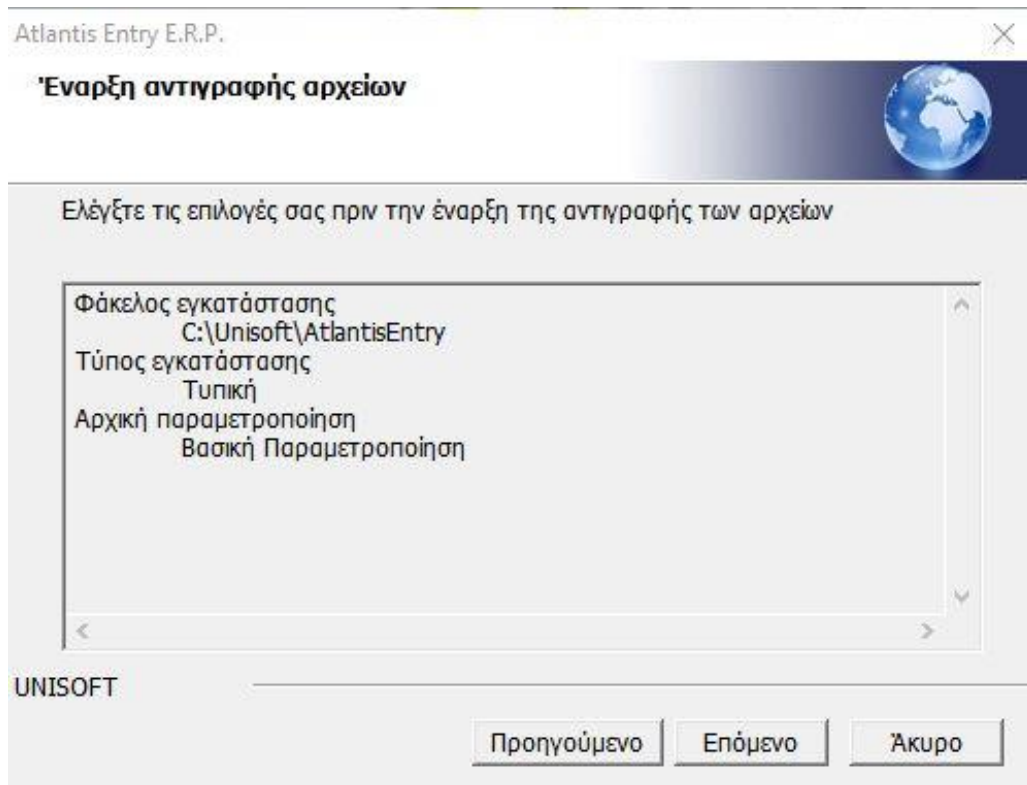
Atlantis Entry E.R.P.

Έναρξη αντιγραφής αρχείων

Ελέγξτε τις επιλογές σας πριν την έναρξη της αντιγραφής των αρχείων

Φάκελος εγκατάστασης
C:\Unisoft\AtlantisEntry
Τύπος εγκατάστασης
Τυπική
Αρχική παραμετροποίηση
Βασική Παραμετροποίηση

UNISOFT

Προηγούμενο Επόμενο Άκυρο